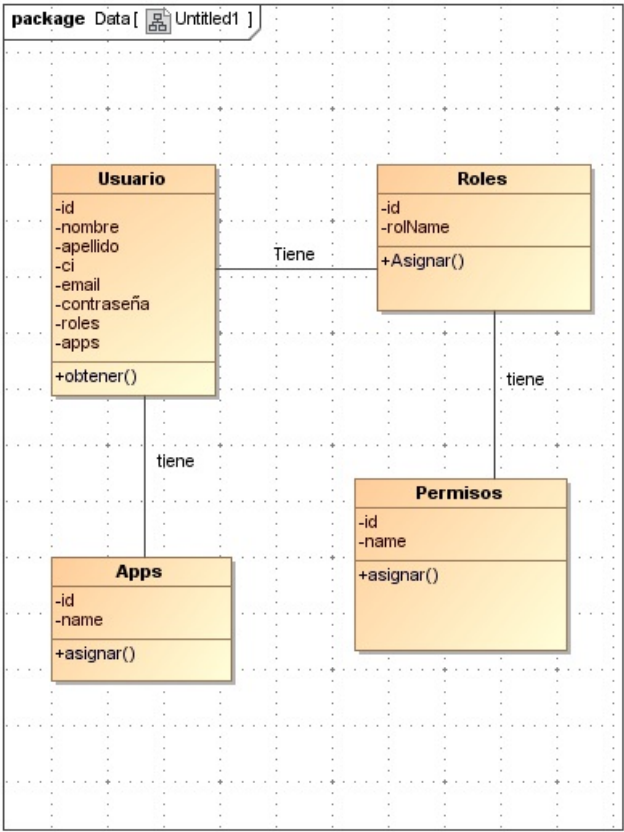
package Data [ Untitled1 ]

Usuario
-id
-nombre
-apellido
-ci
-email
-contraseña
-roles
-apps
+obtener()

Tiene

Roles
-id
-rolName
+Asignar()

tiene

tiene

Permisos
-id
-name
+asignar()

Apps
-id
-name
+asignar()